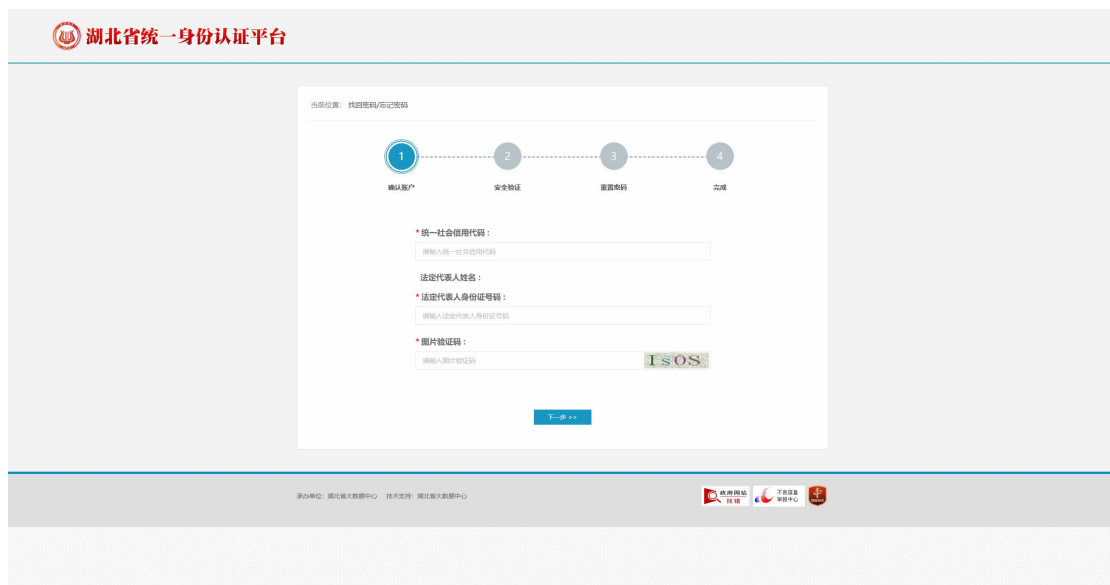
湖北省统一身份认证平台

当前位置： 找回密码/忘记密码

1 2 3 4

确认账户 安全验证 重置密码 完成

* 统一社会信用代码：

请输入统一社会信用代码

法定代表人姓名：

* 法定代表人身份证号码：

请输入法定代表人身份证号码

* 图片验证码：

请输入图片验证码

IsOS

下一步 >>

承办单位：湖北省大数据中心 技术支持：湖北省大数据中心

政府网站 找错 不良信息 举报中心